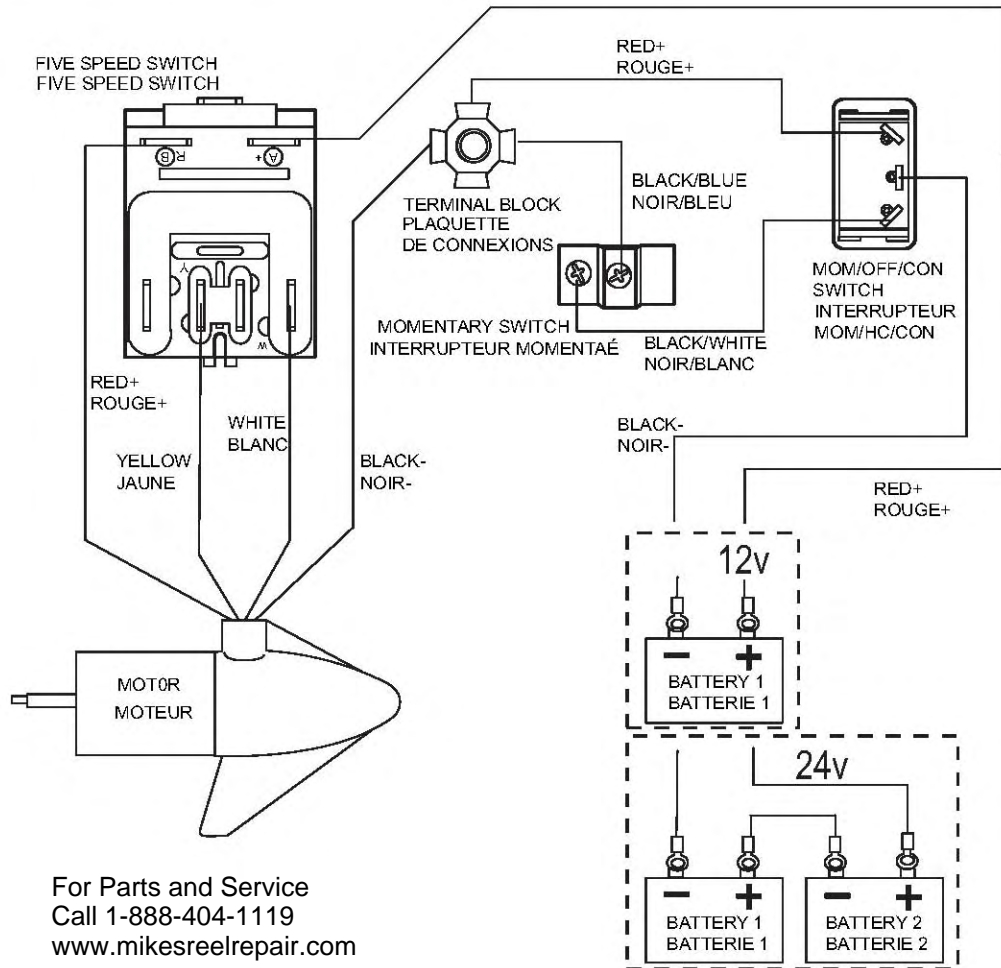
FIVE SPEED SWITCH
FIVE SPEED SWITCH

B
A+
Y
W

RED+
ROUGE+

TERMINAL BLOCK
PLAQUETTE
DE CONNEXIONS

BLACK/BLUE
NOIR/BLEU

MOM/OFF/CON
SWITCH
INTERRUPTEUR
MOM/HC/CON

MOMENTARY SWITCH
INTERRUPTEUR MOMENTAÉ

BLACK/WHITE
NOIR/BLANC

RED+
ROUGE+

WHITE
BLANC

YELLOW
JAUNE

BLACK-
NOIR-

BLACK-
NOIR-

RED+
ROUGE+

12v

−
+
BATTERY 1
BATTERIE 1

MOT0R
MOTEUR

24v

−
+
BATTERY 1
BATTERIE 1

−
+
BATTERY 2
BATTERIE 2

For Parts and Service
Call 1-888-404-1119
www.mikesreelrepair.com